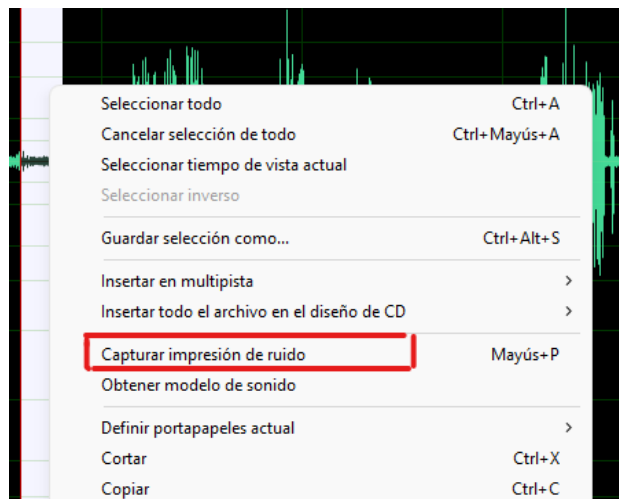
Seleccionar todo Ctrl+A
Cancelar selección de todo Ctrl+Mayús+A
Seleccionar tiempo de vista actual
Seleccionar inverso

Guardar selección como... Ctrl+Alt+S

Insertar en multipista >
Insertar todo el archivo en el diseño de CD >

Capturar impresión de ruido Mayús+P
Obtener modelo de sonido

Definir portapapeles actual >
Cortar Ctrl+X
Copiar Ctrl+C